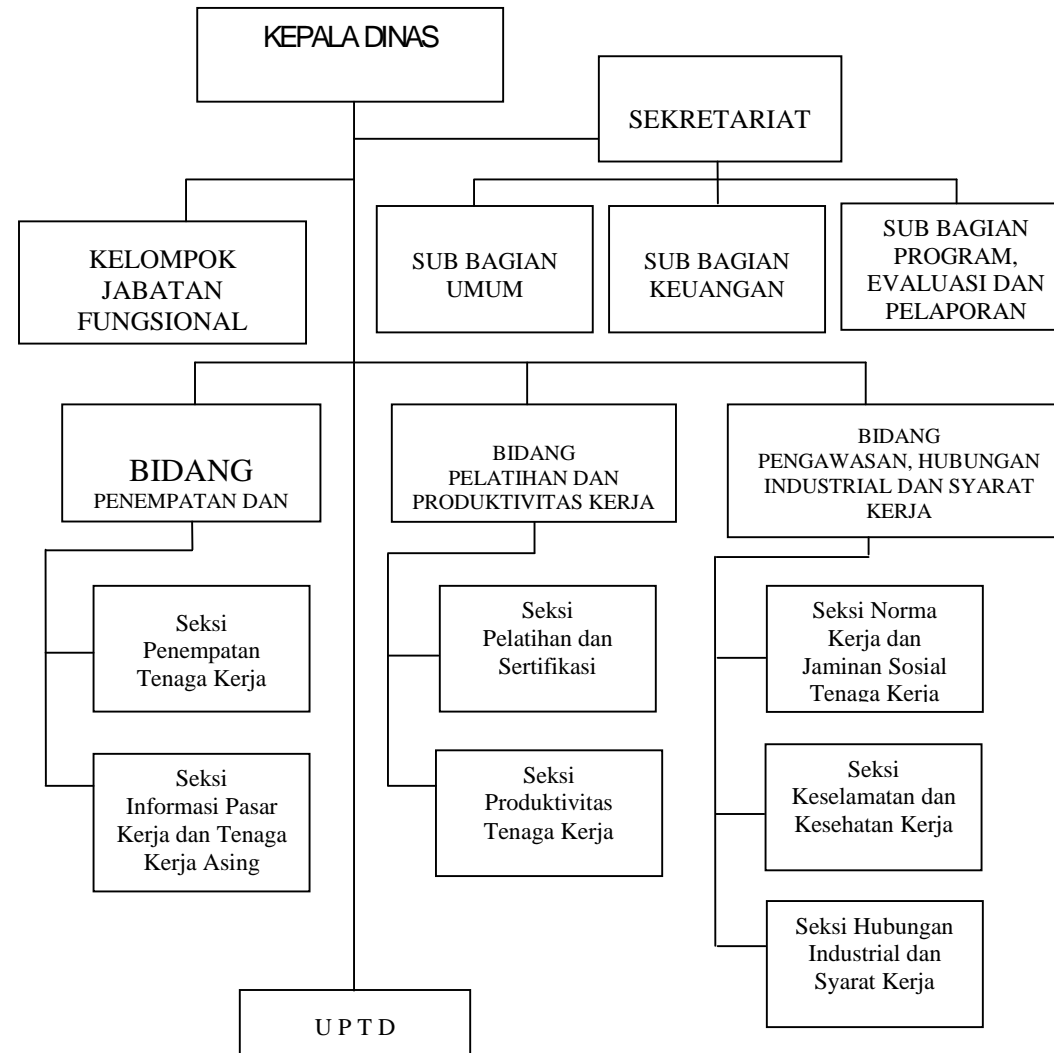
KEPALA DINAS

SEKRETARIAT

KELOMPOK JABATAN FUNGSIONAL

SUB BAGIAN UMUM

SUB BAGIAN KEUANGAN

SUB BAGIAN PROGRAM, EVALUASI DAN PELAPORAN

BIDANG PENEMPATAN DAN

BIDANG PELATIHAN DAN PRODUKTIVITAS KERJA

BIDANG PENGAWASAN, HUBUNGAN INDUSTRIAL DAN SYARAT KERJA

Seksi Penempatan Tenaga Kerja

Seksi Informasi Pasar Kerja dan Tenaga Kerja Asing

Seksi Pelatihan dan Sertifikasi

Seksi Produktivitas Tenaga Kerja

Seksi Norma Kerja dan Jaminan Sosial Tenaga Kerja

Seksi Keselamatan dan Kesehatan Kerja

Seksi Hubungan Industrial dan Syarat Kerja

U P T D